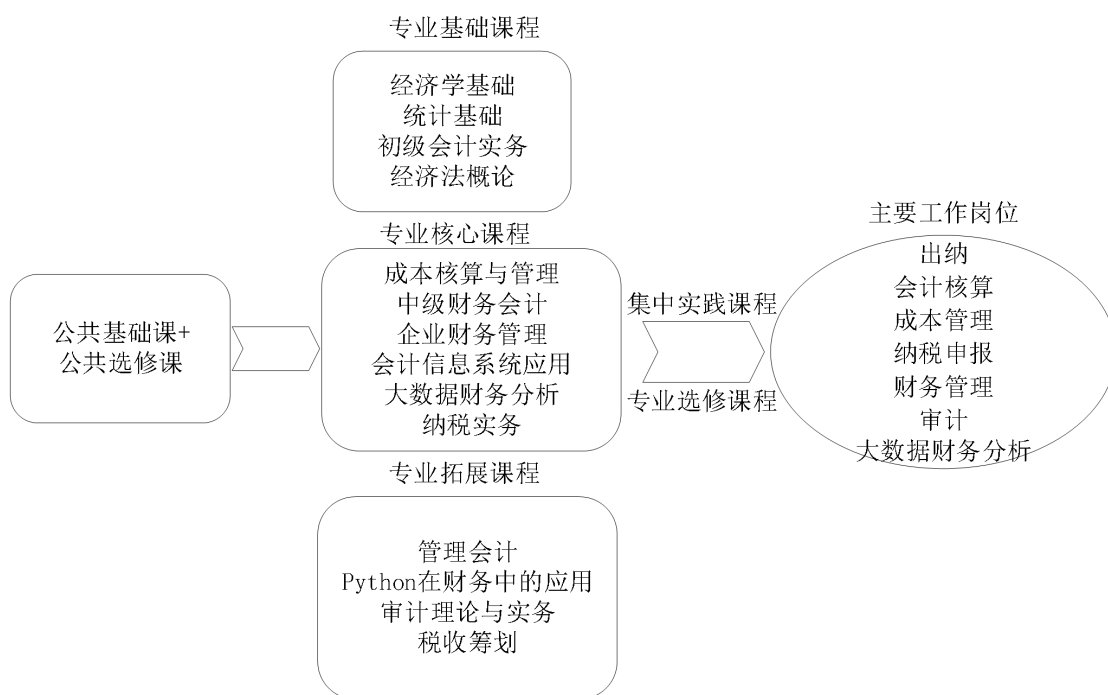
公共基础课+
公共选修课

专业基础课程

经济学基础
统计基础
初级会计实务
经济法概论

专业核心课程

成本核算与管理
中级财务会计
企业财务管理
会计信息系统应用
大数据财务分析
纳税实务

专业拓展课程

管理会计
Python在财务中的应用
审计理论与实务
税收筹划

集中实践课程

专业选修课程

主要工作岗位

出纳
会计核算
成本管理
纳税申报
财务管理
审计
大数据财务分析